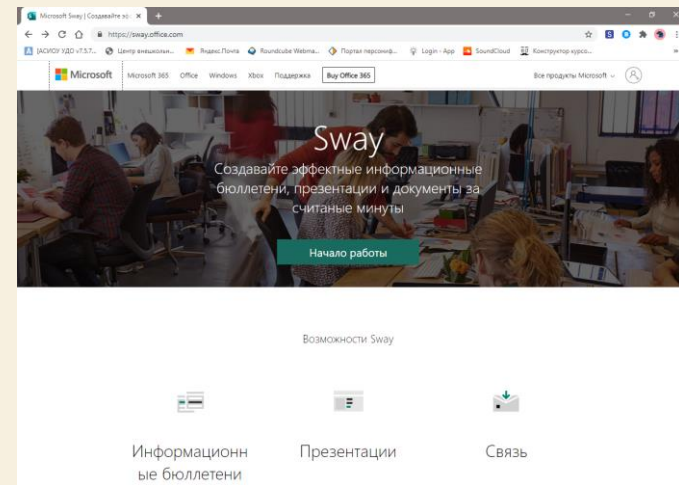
Microsoft Sway | Создавайте эф ×

https://sway.office.com

[АСИОУ УДО v7.5.7... Центр внешкольн... Яндекс.Почта Roundcube Webma... Портал персониф... Login - App SoundCloud Конструктор курсо...

Microsoft Microsoft 365 Office Windows Xbox Поддержка Buy Office 365 Все продукты Microsoft

Sway

Создавайте эффектные информационные бюллетени, презентации и документы за считаные минуты

Начало работы

Возможности Sway

Информационн ые бюллетени

Презентации

Связь